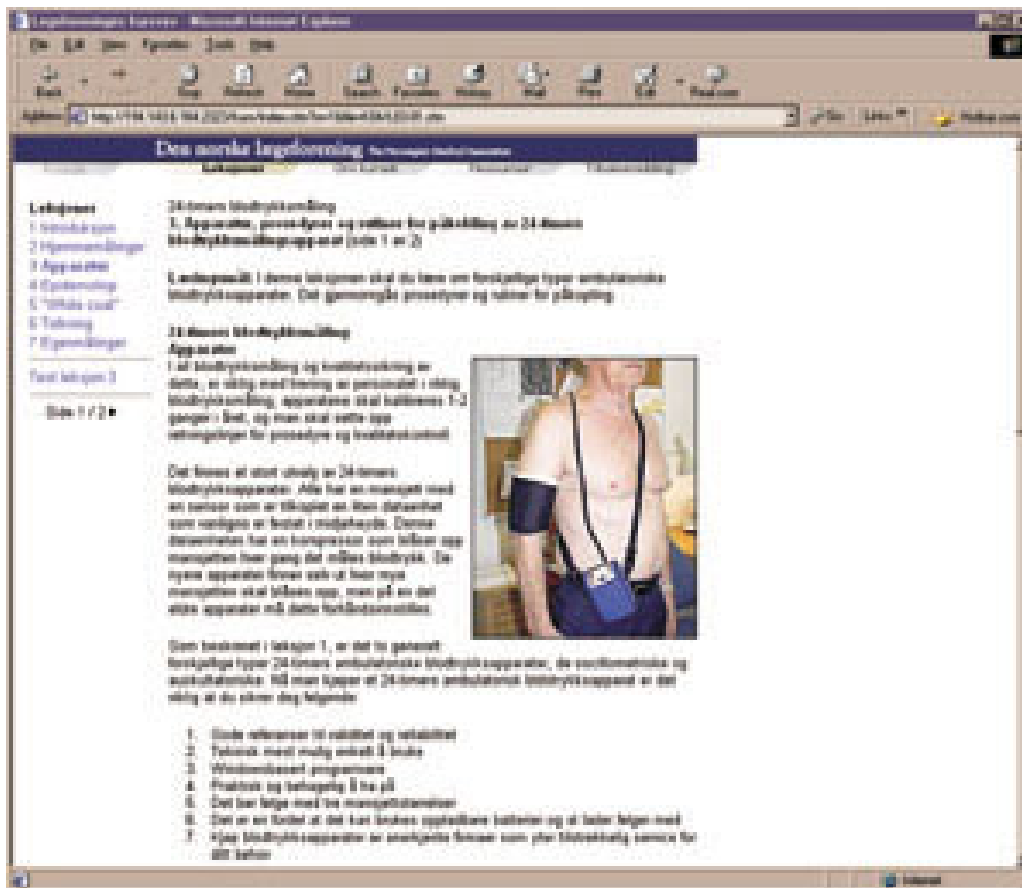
Legeforeningens Kurs - Microsoft Internet Explorer

File Edit View Favorites Tools Help

Back Stop Refresh Home Search Favorites History Mail Print Edit RealJukebox

Address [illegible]

Go Links Hotbar.com

Den norske lægeforening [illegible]

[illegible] Leksjoner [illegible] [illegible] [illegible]

Leksjoner
1 Introduksjon
2 Hjemmemålinger
3 Apparater
4 Epidemiologi
5 "White coat"
6 Tolkning
7 Egenmålinger

Test leksjon 3

Side 1 / 2 ▸

24-timers blodtrykksmåling
3. Apparater, prosedyrer og rutiner for påkobling av 24-timers blodtrykksmålingsapparat (side 1 av 2)

Læringsmål: I denne leksjonen skal du lære om forskjellige typer ambulatoriske blodtrykksapparater. Det gjennomgås prosedyrer og rutiner for påkopling.

24-timers blodtrykksmåling
Apparater
I all blodtrykksmåling og kvalitetssikring av dette, er viktig med trening av personalet i riktig blodtrykksmåling, apparatene skal kalibreres 1-2 ganger i året, og man skal sette opp retningslinjer for prosedyre og kvalitetskontroll.

Det finnes et stort utvalg av 24-timers blodtrykksapparater. Alle har en mansjett med en sensor som er tilkoplet en liten datamaskin som vanligvis er festet i midjehøyde. Denne datamaskinen har en kompressor som blåser opp mansjetten hver gang det måles blodtrykk. De nyere apparatene finner selv ut hvor mye mansjetten skal blåses opp, men på en del eldre apparater må dette forhåndsinnstilles.

Som beskrevet i leksjon 1, er det to generelt forskjellige typer 24-timers ambulatoriske blodtrykksapparater, de oscillometriske og auskultatoriske. Når man kjøper et 24-timers ambulatorisk blodtrykksapparat er det viktig at du sikrer deg følgende:

1. Gode referanser til validitet og reliabilitet
2. Teknisk mest mulig enkelt å bruke
3. Wiindowsbasert programvare
4. Praktisk og behagelig å ha på
5. Det bør følge med tre mansjettstørrelser
6. Det er en fordel at det kan brukes oppladbare batterier og at lader følger med.
7. Hjelp blodtrykksapparater er avantgarde firmaer som yter tilstrekkelig service for sitt behov

Internet